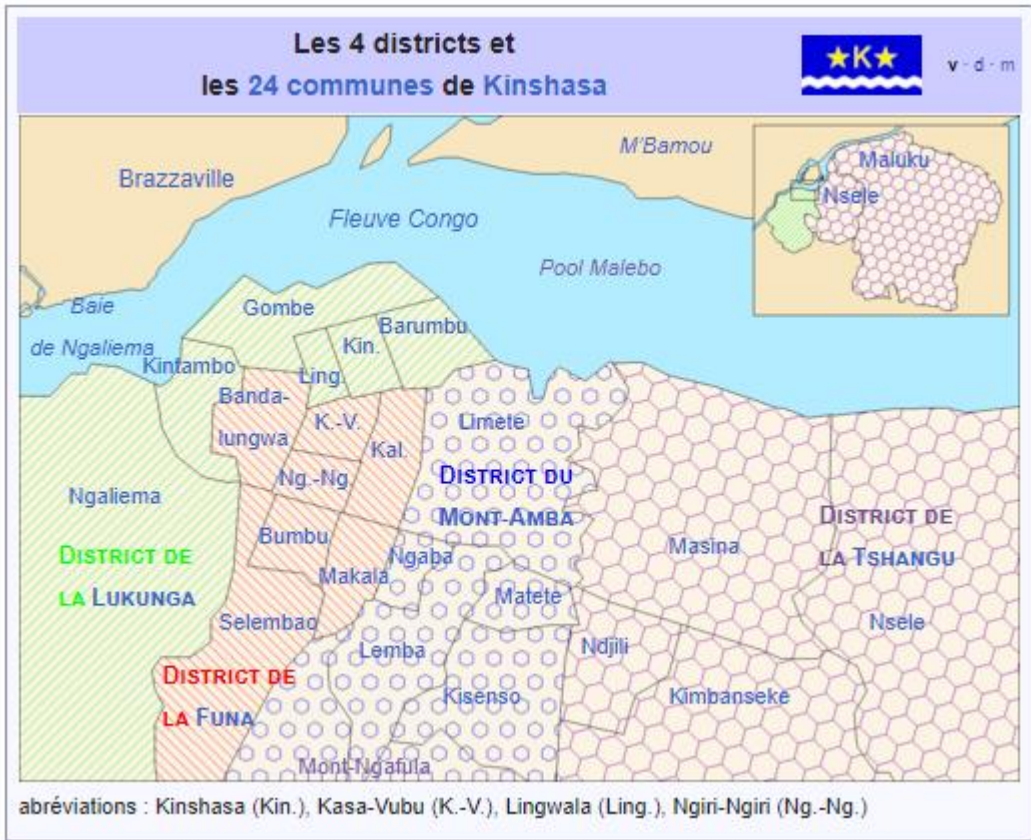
Les 4 districts et
les 24 communes de Kinshasa

★K★

v · d · m

M'Bamou

Brazzaville

Fleuve Congo

Pool Malebo

Maluku

Nsele

Baie
de Ngaliema

Gombe

Barumbu

Kin.

Kintambo

Ling.

Banda-
lungwa

K.-V.

Kal.

Limete

Ng.-Ng.

District du
Mont-Amba

District de
la Tshangu

Ngaliema

Bumbu

Masina

District de
la Lukunga

Ngaba

Makala

Matete

Selembao

Nsele

Ndjili

Lemba

District de
la Funa

Kisenso

Kimbanseke

Mont-Ngafula

abréviations : Kinshasa (Kin.), Kasa-Vubu (K.-V.), Lingwala (Ling.), Ngiri-Ngiri (Ng.-Ng.)